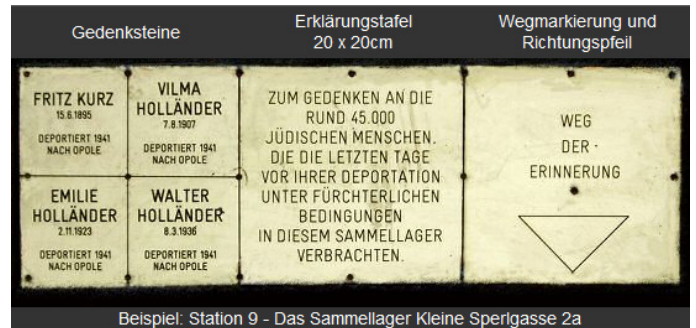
| Gedenksteine | Erklärungstafel 20 x 20cm | Wegmarkierung und Richtungspfeil |
|---|---|---|

FRITZ KURZ
15.6.1895
DEPORTIERT 1941 NACH OPOLE

VILMA HOLLÄNDER
7.8.1907
DEPORTIERT 1941 NACH OPOLE

EMILIE HOLLÄNDER
2.11.1923
DEPORTIERT 1941 NACH OPOLE

WALTER HOLLÄNDER
8.3.1936
DEPORTIERT 1941 NACH OPOLE

ZUM GEDENKEN AN DIE RUND 45.000 JÜDISCHEN MENSCHEN, DIE DIE LETZTEN TAGE VOR IHRER DEPORTATION UNTER FÜRCHTERLICHEN BEDINGUNGEN IN DIESEM SAMMELLAGER VERBRACHTEN.

WEG DER ERINNERUNG

Beispiel: Station 9 - Das Sammellager Kleine Sperlgasse 2a